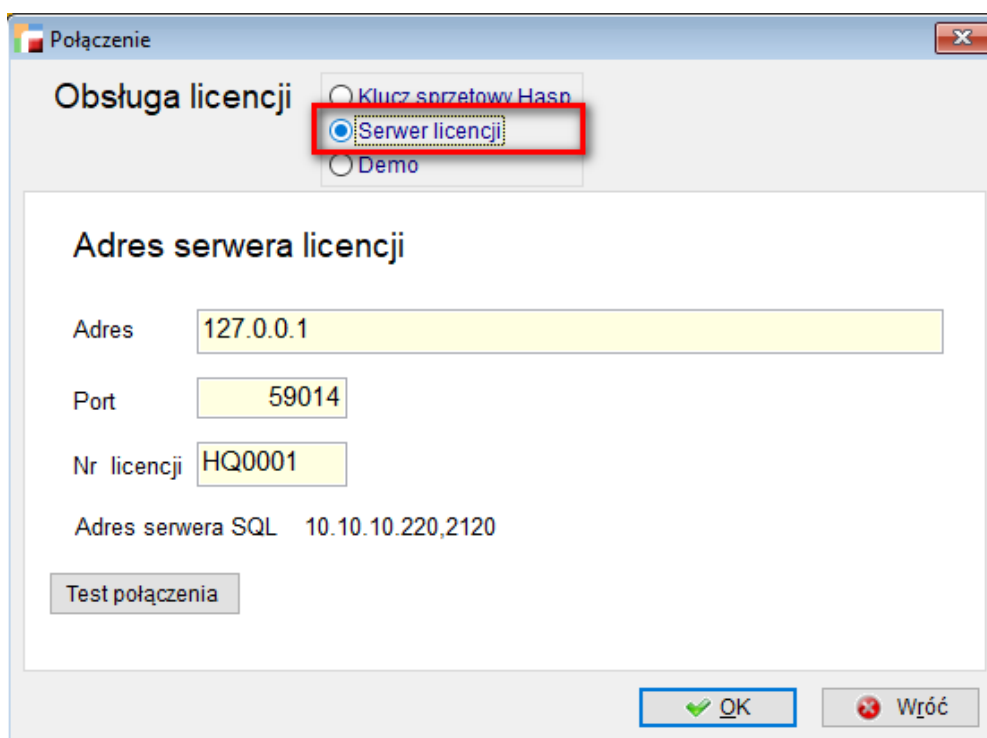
Połączenie

Obsługa licencji

Klucz sprzetowy Hasp
Serwer licencji
Demo

Adres serwera licencji

Adres 127.0.0.1

Port 59014

Nr licencji HQ0001

Adres serwera SQL 10.10.10.220,2120

Test połączenia

OK

Wróć